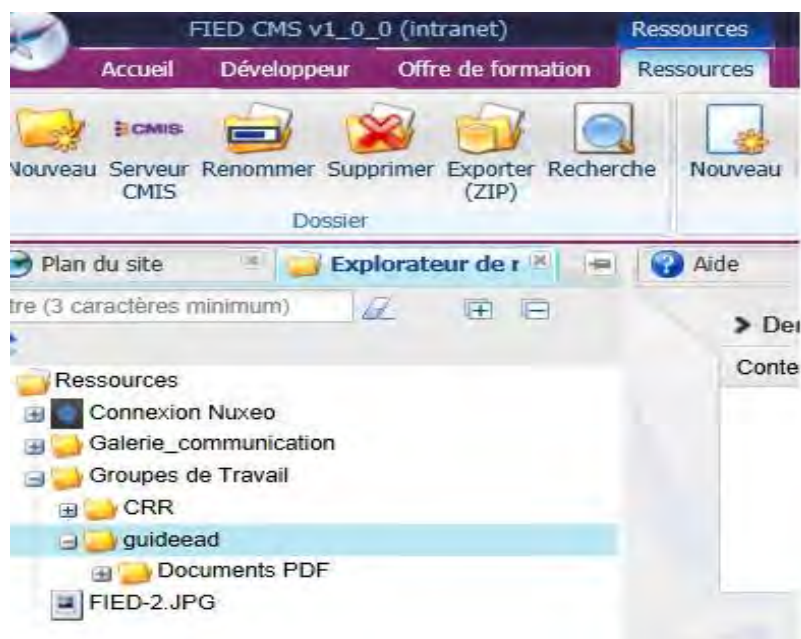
FIED CMS v1_0_0 (intranet)
Ressources

Accueil
Développeur
Offre de formation
Ressources

CMIS
Nouveau
Serveur CMIS
Renommer
Supprimer
Exporter (ZIP)
Recherche
Nouveau

Dossier

Plan du site
Explorateur de r
Aide

tre (3 caractères minimum)

> De
Conte

Ressources
Connexion Nuxeo
Galerie_communication
Groupes de Travail
CRR
guideead
Documents PDF
FIED-2.JPG